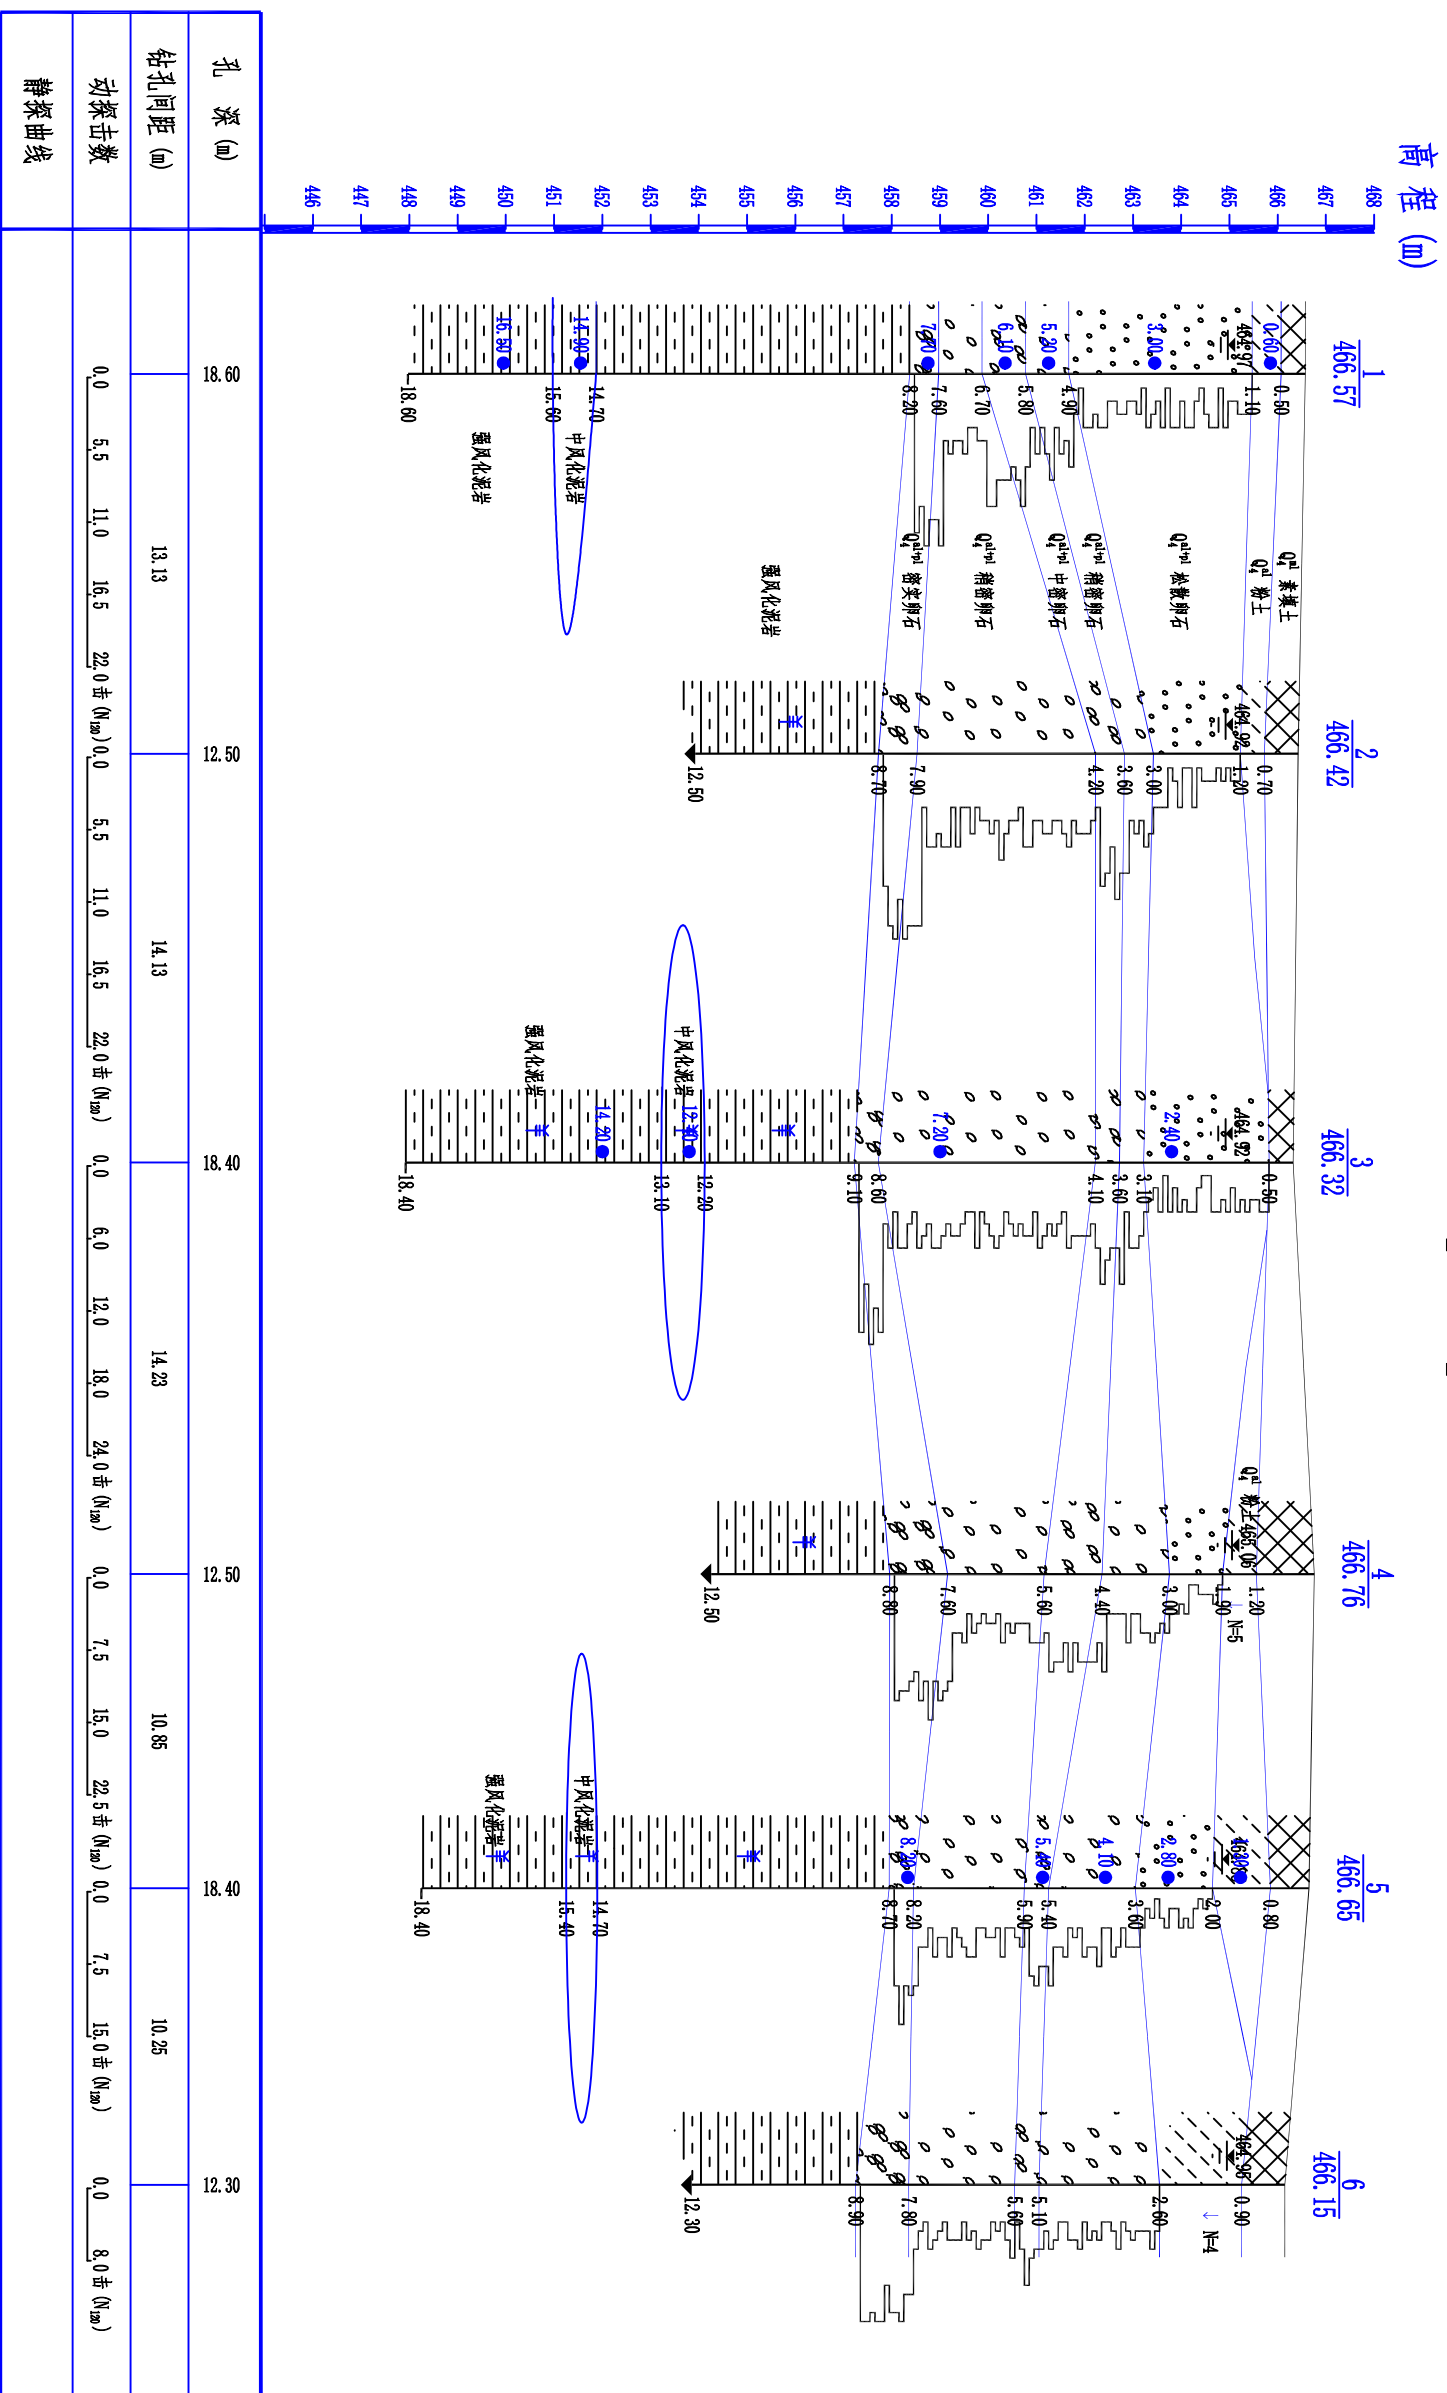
高程 (m)

468
467
466
465
464
463
462
461
460
459
458
457
456
455
454
453
452
451
450
449
448
447
446

孔 深 (m)
钻孔间距 (m)
动探击数
静探曲线

$\frac{1}{466.57}$
0.60
464.97
3.00
5.20
6.10
7.60
14.90
16.90
0.50
1.10
4.90
5.80
6.70
7.60
8.20
14.70
15.60
18.60
$Q_4^{ml}$ 素填土
$Q_4^{al}$ 粉土
$Q_4^{al+pl}$ 松散卵石
$Q_4^{al+pl}$ 稍密卵石
$Q_4^{al+pl}$ 中密卵石
$Q_4^{al+pl}$ 稍密卵石
$Q_4^{al+pl}$ 密实卵石
强风化泥岩
中风化泥岩
强风化泥岩
18.60
13.13
0.0
5.5
11.0
16.5
22.0击 ($N_{120}$)

$\frac{2}{466.42}$
464.92
0.70
1.20
3.00
3.60
4.20
7.90
8.70
12.50
12.50
14.13
0.0
5.5
11.0
16.5
22.0击 ($N_{120}$)

$\frac{3}{466.32}$
464.92
2.40
7.20
12.30
14.20
0.50
3.10
3.60
4.10
8.60
9.10
12.20
13.10
18.40
中风化泥岩
强风化泥岩
18.40
14.23
0.0
6.0
12.0
18.0
24.0击 ($N_{120}$)

$\frac{4}{466.76}$
$Q_4^{al}$ 粉土 465.06
1.20
1.90
N=5
3.00
4.40
5.60
7.60
8.80
12.50
12.50
10.85
0.0
7.5
15.0
22.5击 ($N_{120}$)

$\frac{5}{466.65}$
465.85
2.80
4.10
5.40
8.20
0.80
2.00
3.60
5.40
5.90
8.20
8.70
14.70
15.40
18.40
中风化泥岩
强风化泥岩
18.40
10.25
0.0
7.5
15.0击 ($N_{120}$)

$\frac{6}{466.15}$
464.95
0.90
N=4
2.60
5.10
5.60
7.80
8.90
12.30
12.30
0.0
8.0击 ($N_{120}$)